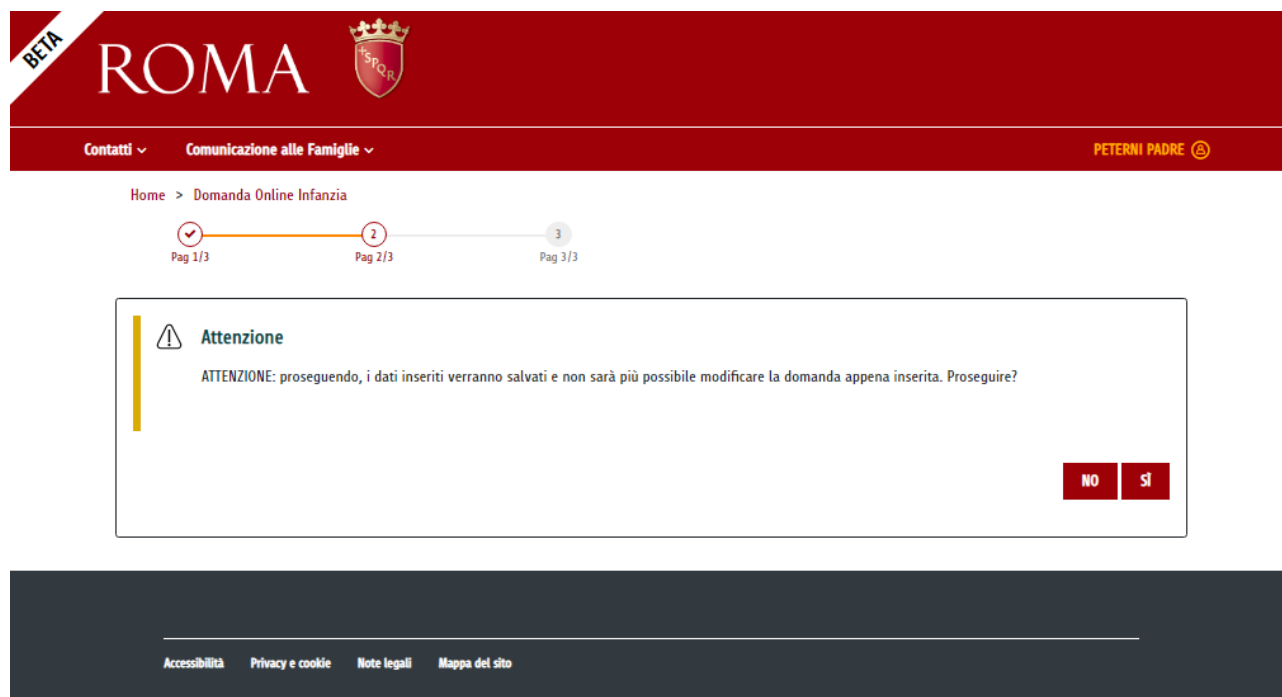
BETA

ROMA

SPQR

Contatti

Comunicazione alle Famiglie

PETERNI PADRE

Home > Domanda Online Infanzia

Pag 1/3

2
Pag 2/3

3
Pag 3/3

Attenzione

ATTENZIONE: proseguendo, i dati inseriti verranno salvati e non sarà più possibile modificare la domanda appena inserita. Proseguire?

NO

SÌ

Accessibilità Privacy e cookie Note legali Mappa del sito